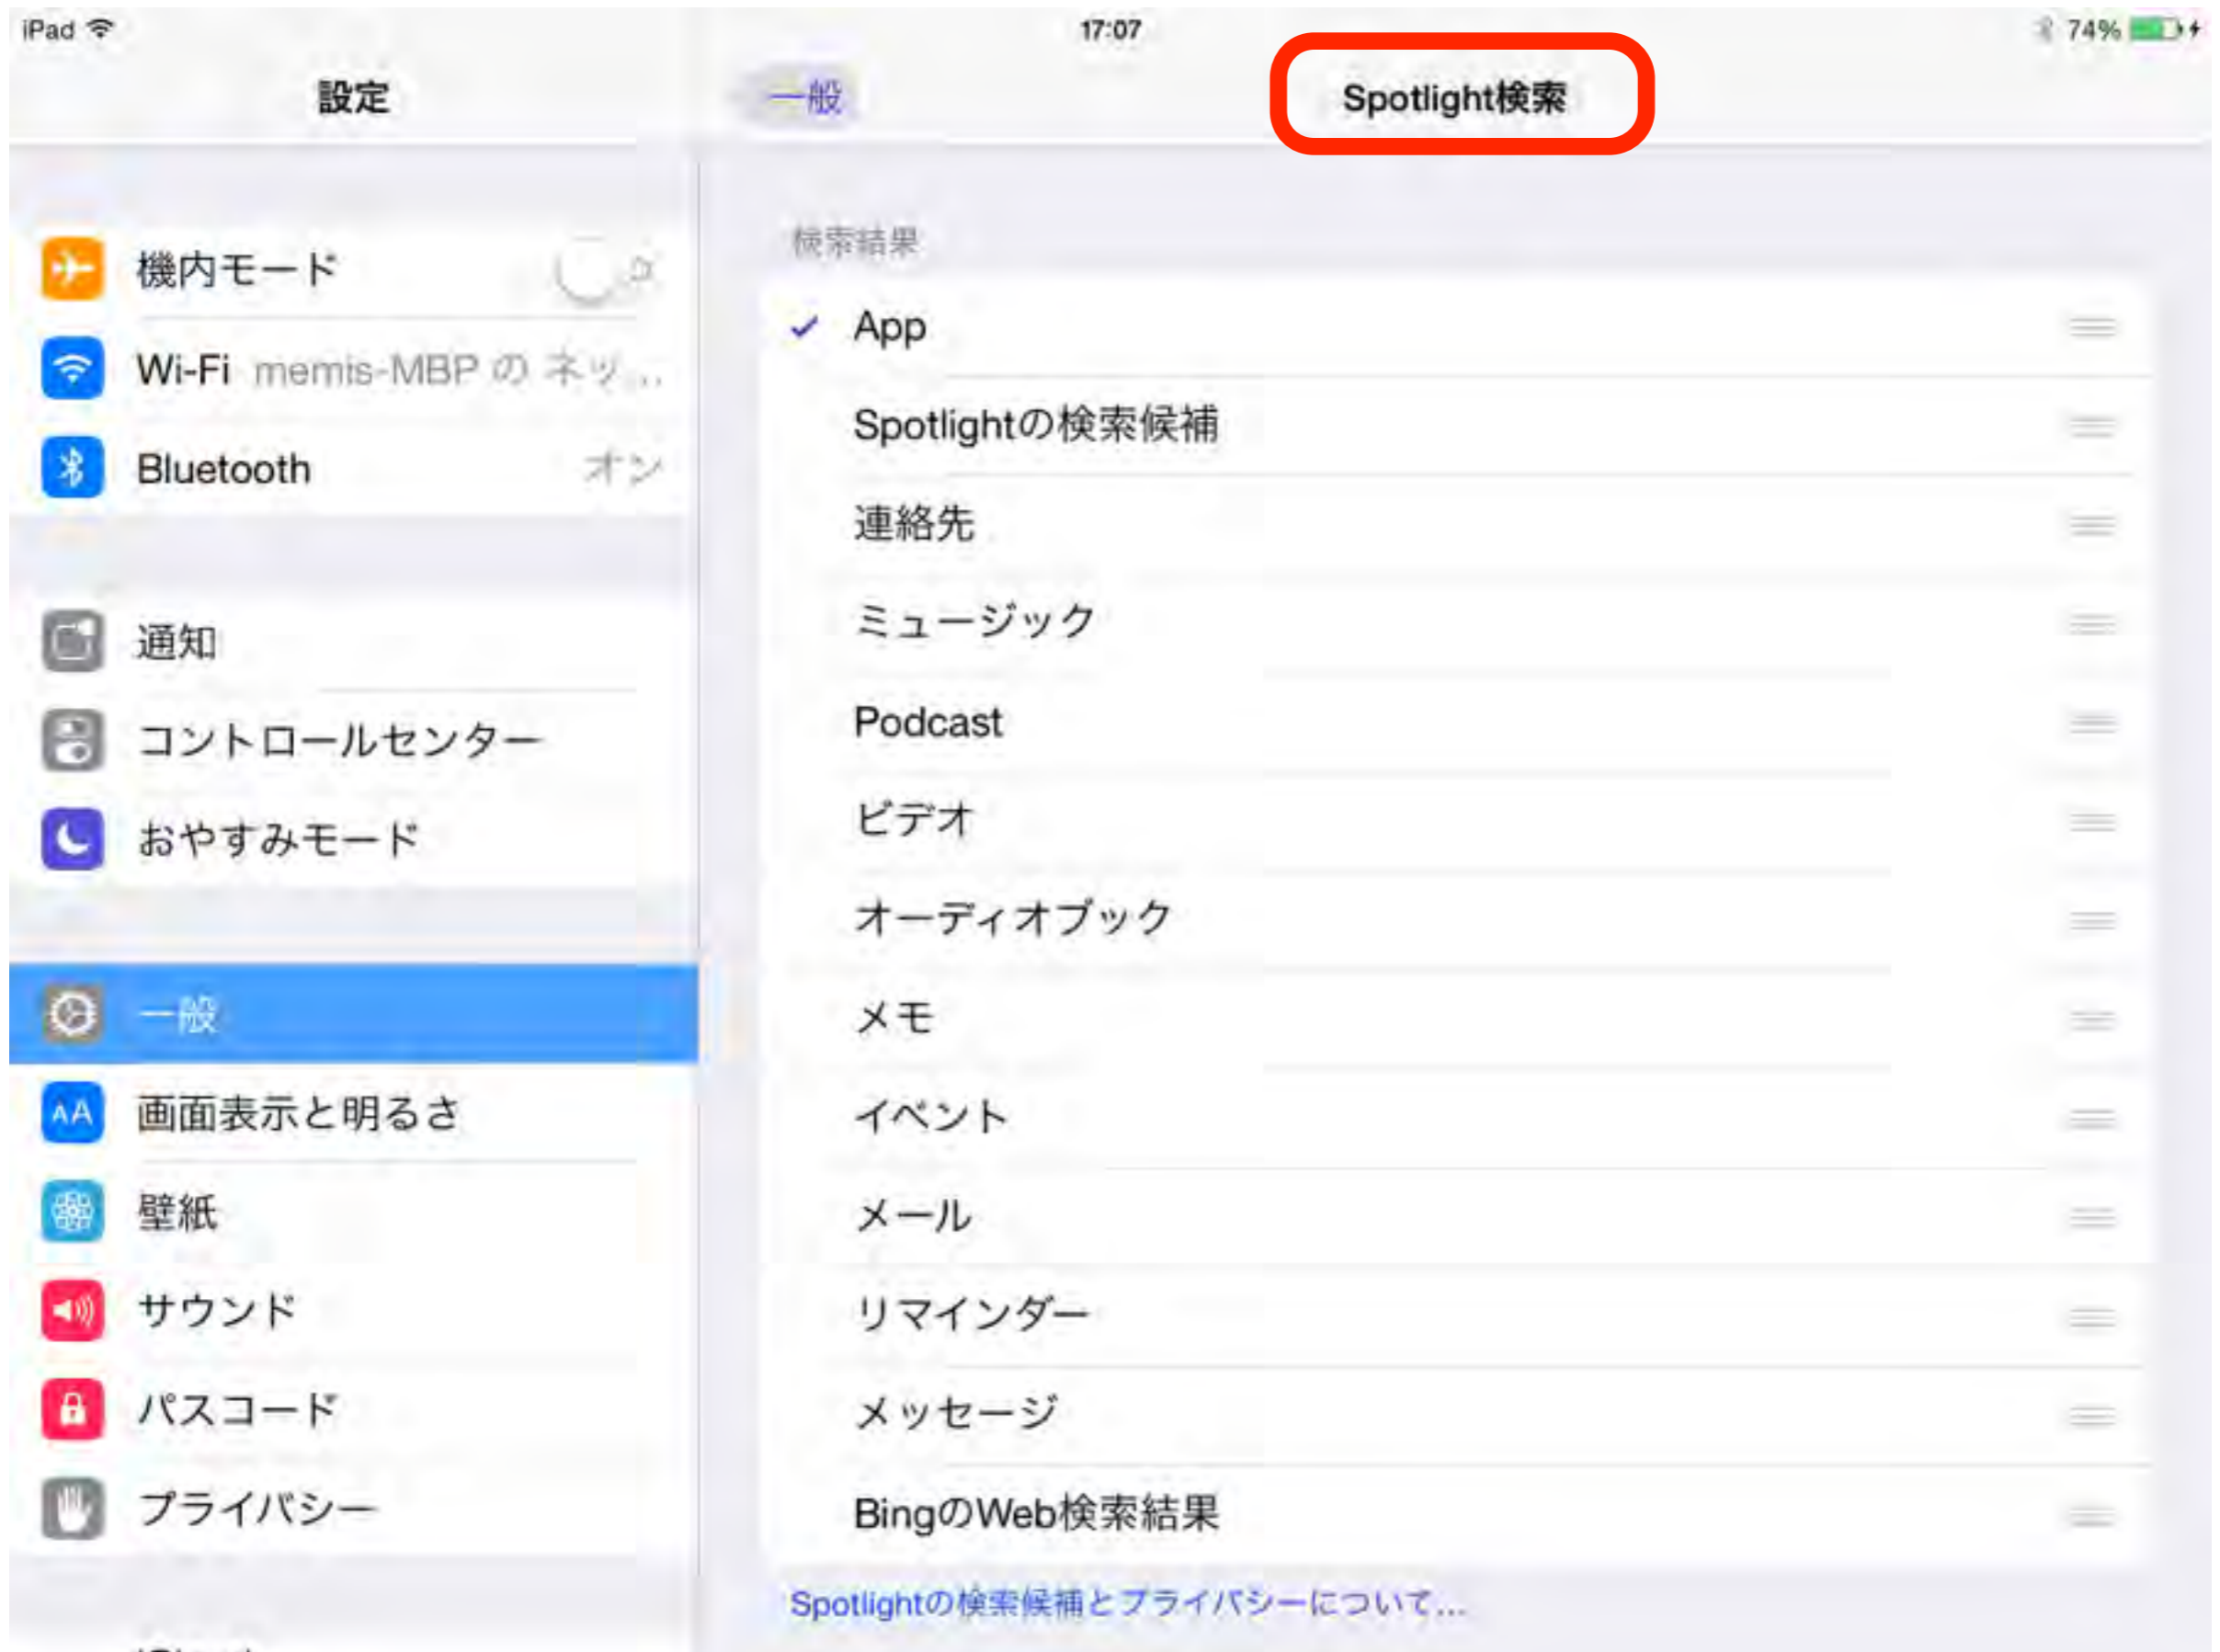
iPad 17:07 74%

設定

機内モード

Wi-Fi memis-MBP の ネッ...

Bluetooth オン

通知

コントロールセンター

おやすみモード

一般

画面表示と明るさ

壁紙

サウンド

パスコード

プライバシー

一般 Spotlight検索

検索結果

App

Spotlightの検索候補

連絡先

ミュージック

Podcast

ビデオ

オーディオブック

メモ

イベント

メール

リマインダー

メッセージ

BingのWeb検索結果

Spotlightの検索候補とプライバシーについて...